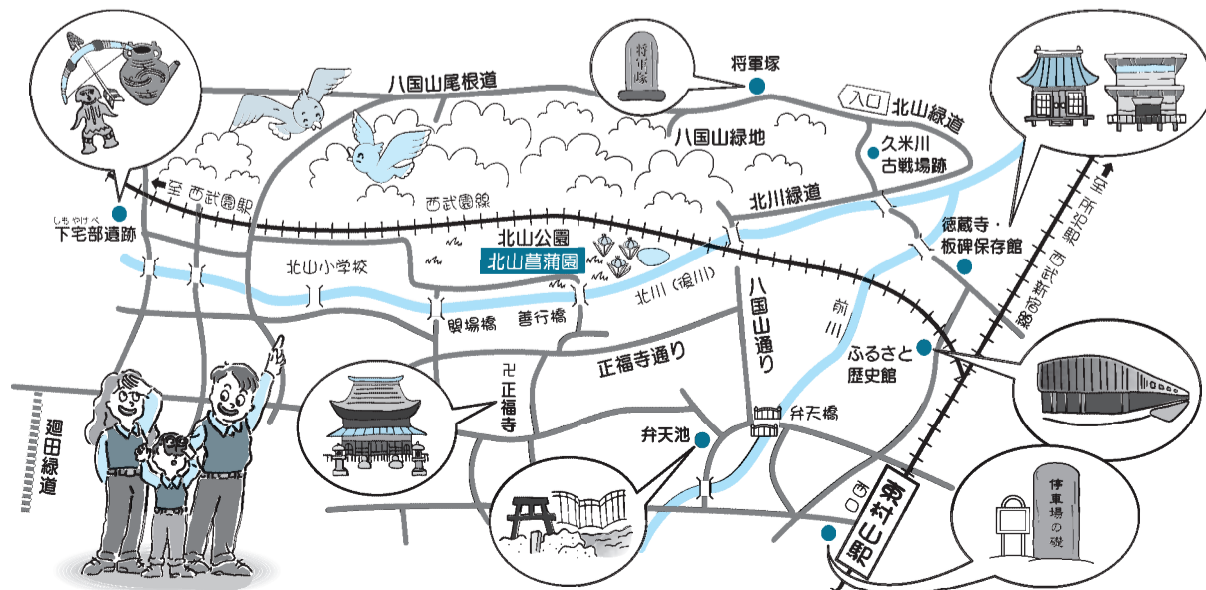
将軍塚

将軍塚

八国山尾根道

入口

北山緑道

八国山緑地

久米川古戦場跡

至 西武園駅

西武園線

北川緑道

しもやけべ
下宅部遺跡

北山公園

北山菖蒲園

徳蔵寺・板碑保存館

至 所沢駅

西武新宿線

北山小学校

北川（後川）

八国山通り

前川

閖場橋

善行橋

ふるさと歴史館

正福寺通り

卍正福寺

廻田緑道

弁天橋

弁天池

東村山駅

西口

停車場の碑